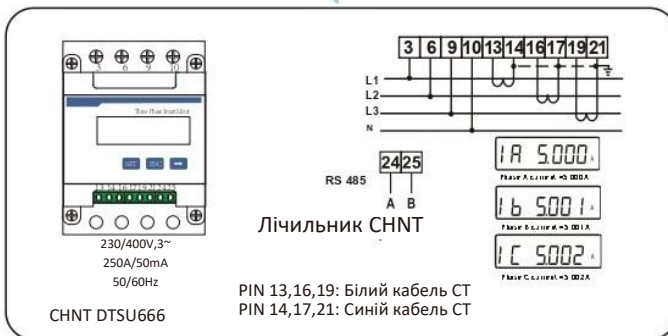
3 6 9 10
Three Phase Smart Meter
SET ESC

230/400V,3~
250A/50mA
50/60Hz

CHNT DTSU666

| 3 | 6 | 9 | 10 | 13 | 14 | 16 | 17 | 19 | 21 |
|---|---|---|---|---|---|---|---|---|---|

L1
L2
L3
N

RS 485
24 25
A B

Лічильник CHNT

PIN 13,16,19: Білий кабель CT
PIN 14,17,21: Синій кабель CT

IA 5.000 A
Phase A current =5.000A

Ib 5.001 A
Phase B current =5.001A

IC 5.002 A
Phase C current =5.002A